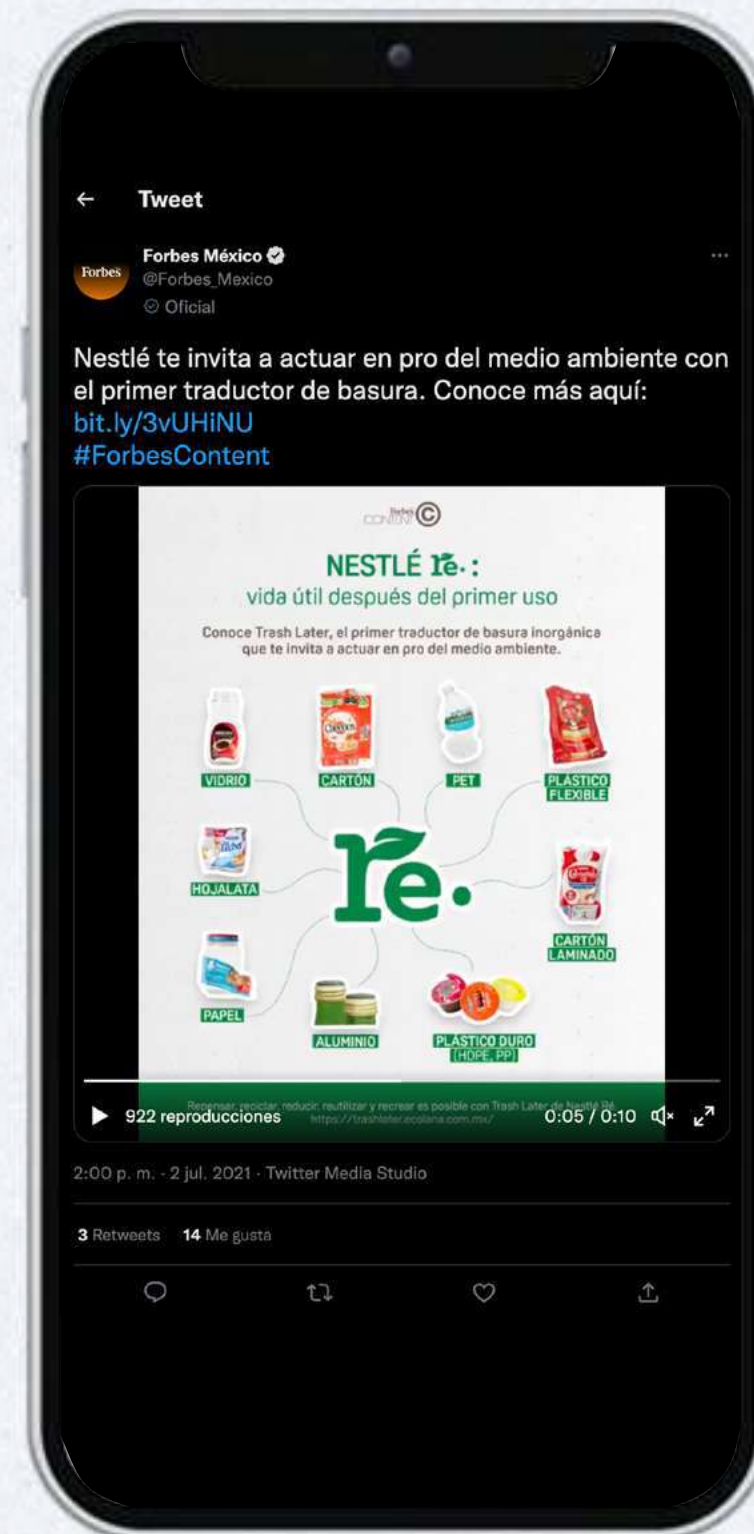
Tweet

Forbes

Forbes México
@Forbes_Mexico
Oficial

Nestlé te invita a actuar en pro del medio ambiente con el primer traductor de basura. Conoce más aquí:
bit.ly/3vUHiNU
#ForbesContent

Forbes CONTENT ©

NESTLÉ re. :
vida útil después del primer uso

Conoce Trash Later, el primer traductor de basura inorgánica que te invita a actuar en pro del medio ambiente.

VIDRIO
CARTÓN
PET
PLÁSTICO FLEXIBLE
HOJALATA
re.
CARTÓN LAMINADO
PAPEL
ALUMINIO
PLÁSTICO DURO (HDPE, PP)

Repensar, reciclar, reducir, reutilizar y recrear es posible con Trash Later de Nestlé Ré. https://trashlater.ecolana.com.mx/

922 reproducciones
0:05 / 0:10

2:00 p. m. · 2 jul. 2021 · Twitter Media Studio

3 Retweets 14 Me gusta